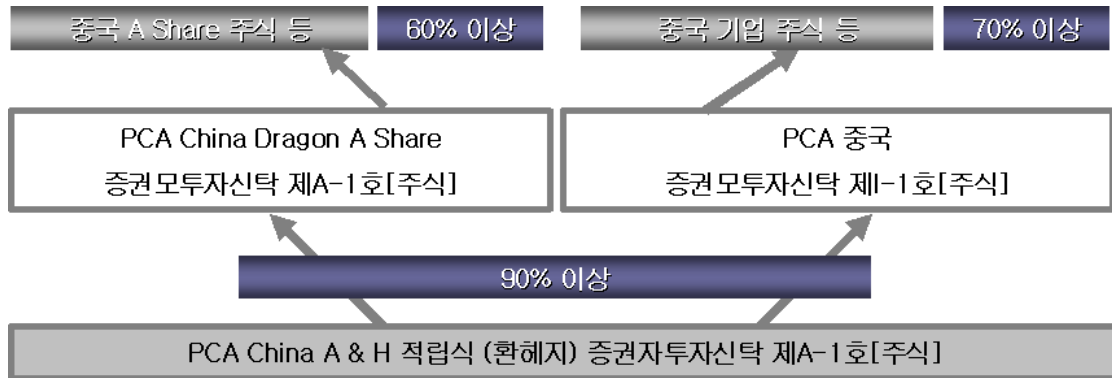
중국 A Share 주식 등

60% 이상

중국 기업 주식 등

70% 이상

PCA China Dragon A Share 증권모투자신탁 제A-1호[주식]

PCA 중국 증권모투자신탁 제I-1호[주식]

90% 이상

PCA China A & H 적립식 (환헤지) 증권자투자신탁 제A-1호[주식]